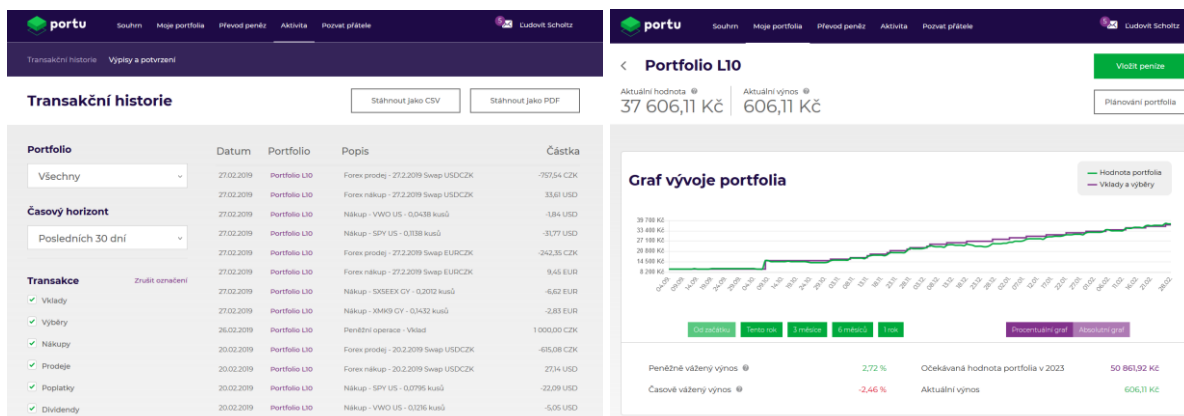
portu Souhrn Moje portfolia Převod peněz Aktivita Pozvat přátele Ľudovít Scholtz

Transakční historie Výpisy a potvrzení

Transakční historie

Stáhnout jako CSV Stáhnout jako PDF

Portfolio
Všechny

Časový horizont
Posledních 30 dní

Transakce Zrušit označení
Vklady
Výběry
Nákupy
Prodeje
Poplatky
Dividendy

| Datum | Portfolio | Popis | Částka |
|---|---|---|---|
| 27.02.2019 | Portfolio L10 | Forex prodej - 27.2.2019 Swap USDCZK | -757,54 CZK |
| 27.02.2019 | Portfolio L10 | Forex nákup - 27.2.2019 Swap USDCZK | 33,61 USD |
| 27.02.2019 | Portfolio L10 | Nákup - VWO US - 0,0438 kusů | -1,84 USD |
| 27.02.2019 | Portfolio L10 | Nákup - SPY US - 0,1138 kusů | -31,77 USD |
| 27.02.2019 | Portfolio L10 | Forex prodej - 27.2.2019 Swap EURCZK | -242,35 CZK |
| 27.02.2019 | Portfolio L10 | Forex nákup - 27.2.2019 Swap EURCZK | 9,45 EUR |
| 27.02.2019 | Portfolio L10 | Nákup - SXSEEX GY - 0,2012 kusů | -6,62 EUR |
| 27.02.2019 | Portfolio L10 | Nákup - XMK9 GY - 0,1432 kusů | -2,83 EUR |
| 26.02.2019 | Portfolio L10 | Peněžní operace - Vklad | 1 000,00 CZK |
| 20.02.2019 | Portfolio L10 | Forex prodej - 20.2.2019 Swap USDCZK | -615,08 CZK |
| 20.02.2019 | Portfolio L10 | Forex nákup - 20.2.2019 Swap USDCZK | 27,14 USD |
| 20.02.2019 | Portfolio L10 | Nákup - SPY US - 0,0795 kusů | -22,09 USD |
| 20.02.2019 | Portfolio L10 | Nákup - VWO US - 0,1216 kusů | -5,05 USD |

portu Souhrn Moje portfolia Převod peněz Aktivita Pozvat přátele Ľudovít Scholtz

< Portfolio L10
Vložit peníze

Aktuální hodnota 37 606,11 Kč
Aktuální výnos 606,11 Kč
Plánování portfolia

Graf vývoje portfolia
Hodnota portfolia
Vklady a výběry

39 700 Kč
33 400 Kč
27 100 Kč
20 800 Kč
14 500 Kč
8 200 Kč

Od začátku Tento rok 3 měsíce 6 měsíců 1 rok
Procentuální graf Absolutní graf

Peněžně vážený výnos 2,72 %
Časově vážený výnos -2,46 %
Očekávaná hodnota portfolia v 2023 50 861,92 Kč
Aktuální výnos 606,11 Kč